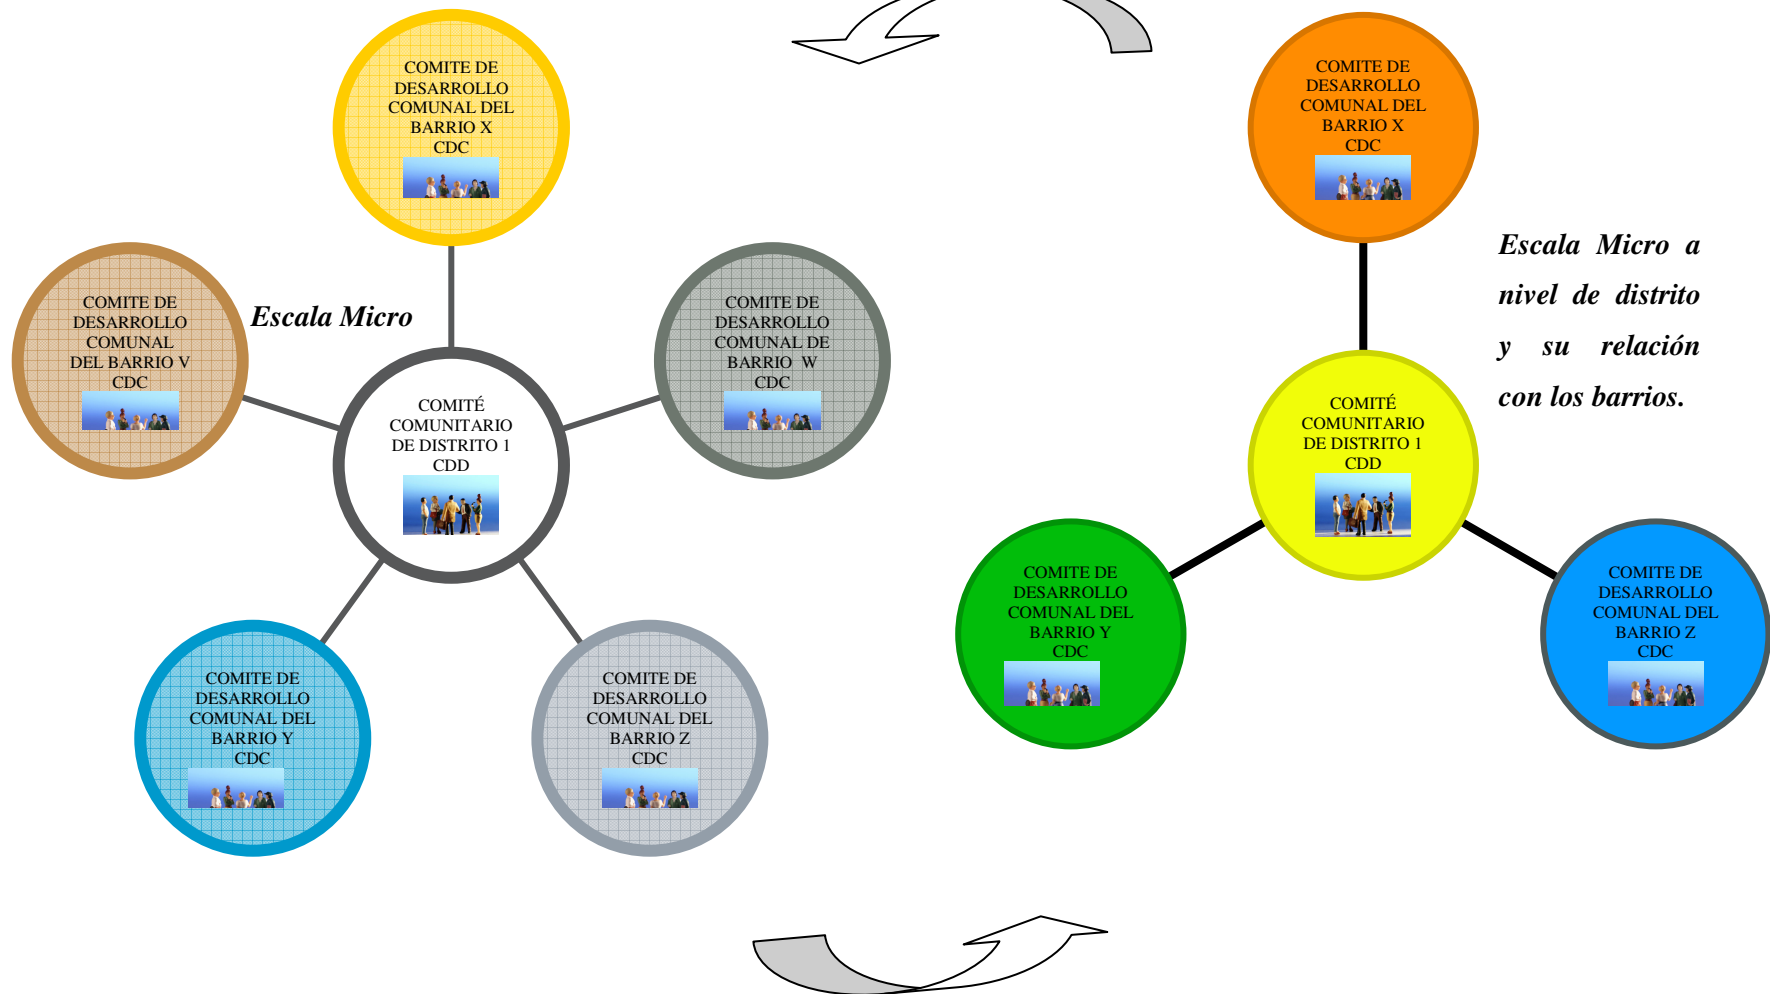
COMITE DE DESARROLLO COMUNAL DEL BARRIO X CDC

COMITE DE DESARROLLO COMUNAL DEL BARRIO V CDC

Escala Micro

COMITE DE DESARROLLO COMUNAL DE BARRIO W CDC

COMITÉ COMUNITARIO DE DISTRITO 1 CDD

COMITE DE DESARROLLO COMUNAL DEL BARRIO Y CDC

COMITE DE DESARROLLO COMUNAL DEL BARRIO Z CDC

COMITE DE DESARROLLO COMUNAL DEL BARRIO X CDC

Escala Micro a nivel de distrito y su relación con los barrios.

COMITÉ COMUNITARIO DE DISTRITO 1 CDD

COMITE DE DESARROLLO COMUNAL DEL BARRIO Y CDC

COMITE DE DESARROLLO COMUNAL DEL BARRIO Z CDC